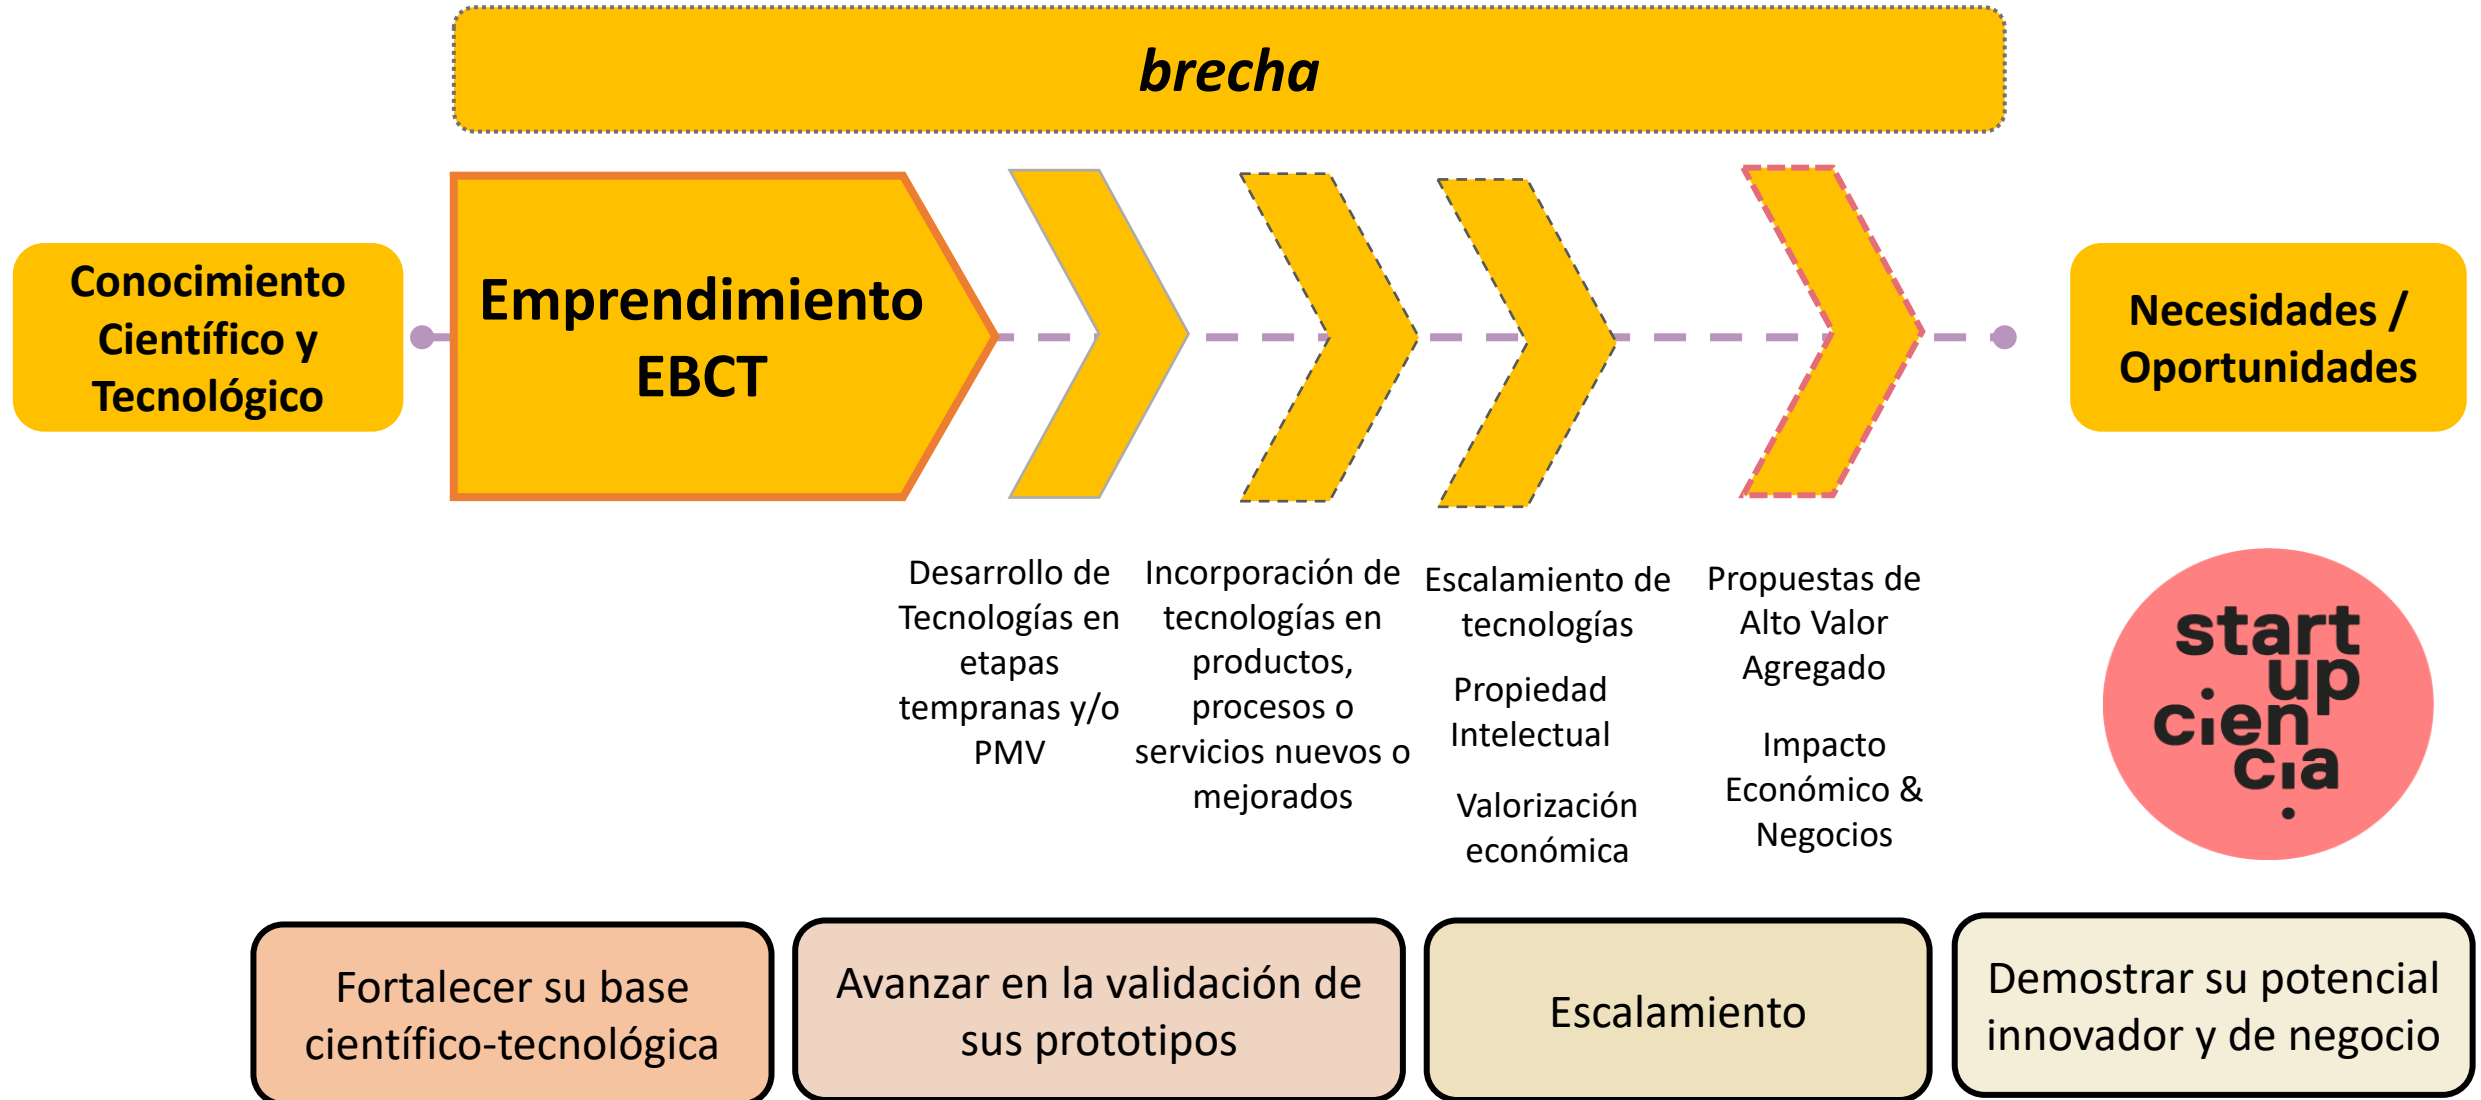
brecha

Conocimiento Científico y Tecnológico

Emprendimiento EBCT

Necesidades / Oportunidades

Desarrollo de Tecnologías en etapas tempranas y/o PMV

Incorporación de tecnologías en productos, procesos o servicios nuevos o mejorados

Escalamiento de tecnologías

Propiedad Intelectual

Valorización económica

Propuestas de Alto Valor Agregado

Impacto Económico & Negocios

start up ciencia

Fortalecer su base científico-tecnológica

Avanzar en la validación de sus prototipos

Escalamiento

Demostrar su potencial innovador y de negocio